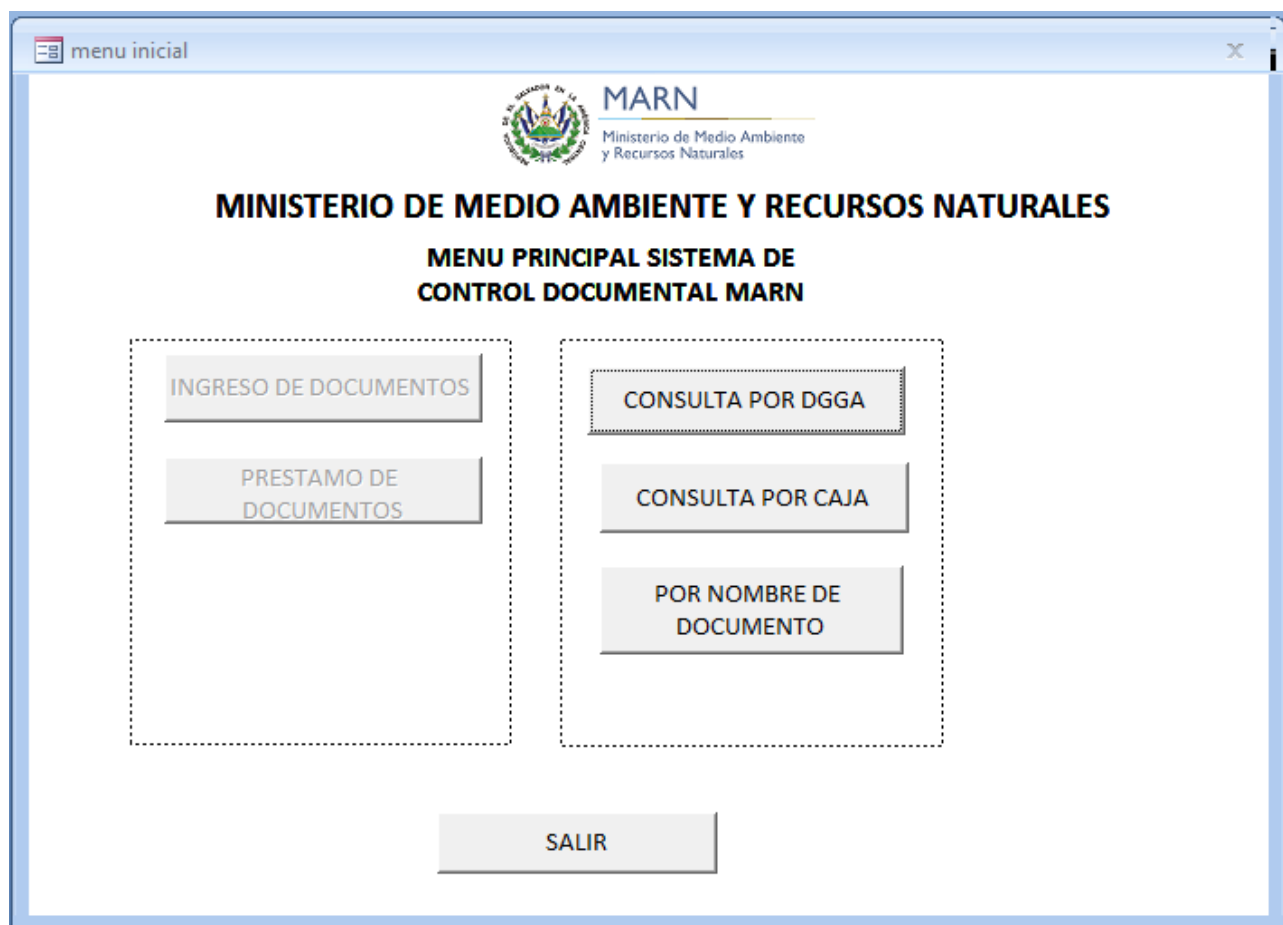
menu inicial

x

MARN
Ministerio de Medio Ambiente y Recursos Naturales

MINISTERIO DE MEDIO AMBIENTE Y RECURSOS NATURALES

MENU PRINCIPAL SISTEMA DE CONTROL DOCUMENTAL MARN

INGRESO DE DOCUMENTOS

PRESTAMO DE DOCUMENTOS

CONSULTA POR DGGA

CONSULTA POR CAJA

POR NOMBRE DE DOCUMENTO

SALIR